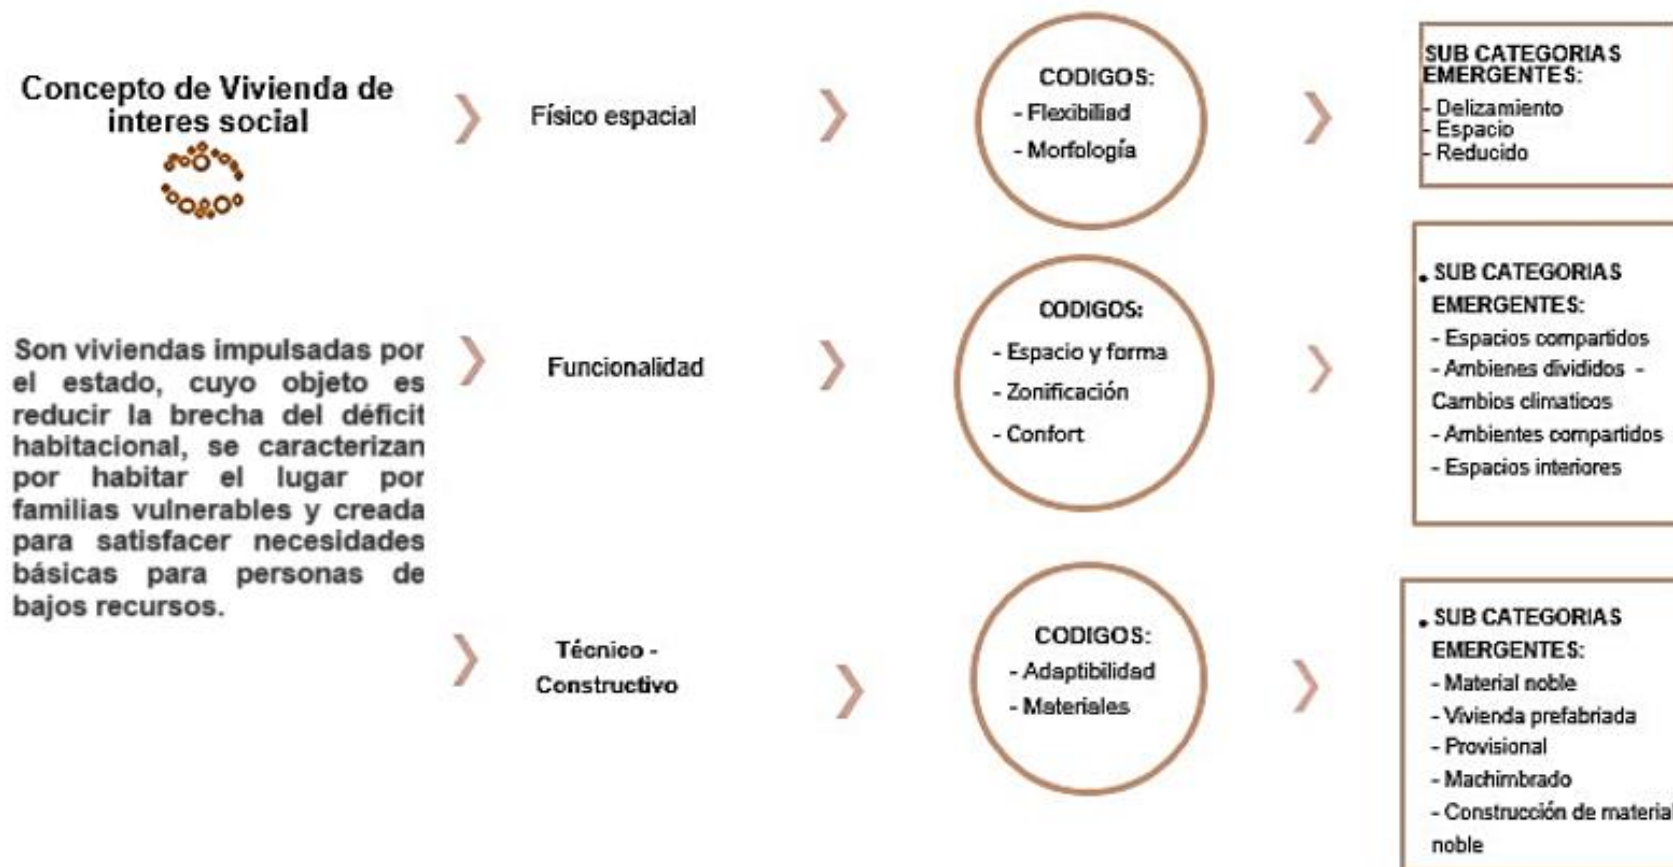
Concepto de Vivienda de interes social

Son viviendas impulsadas por el estado, cuyo objeto es reducir la brecha del déficit habitacional, se caracterizan por habitar el lugar por familias vulnerables y creada para satisfacer necesidades básicas para personas de bajos recursos.

Físico espacial

CODIGOS:
- Flexibiliad
- Morfología

SUB CATEGORIAS EMERGENTES:
- Delizamiento
- Espacio
- Reducido

Funcionalidad

CODIGOS:
- Espacio y forma
- Zonificación
- Confort

SUB CATEGORIAS EMERGENTES:
- Espacios compartidos
- Ambienes divididos - Cambios climaticos
- Ambientes compartidos
- Espacios interiores

Técnico - Constructivo

CODIGOS:
- Adaptibilidad
- Materiales

SUB CATEGORIAS EMERGENTES:
- Material noble
- Vivienda prefabriada
- Provisional
- Machimbrado
- Construcción de material noble